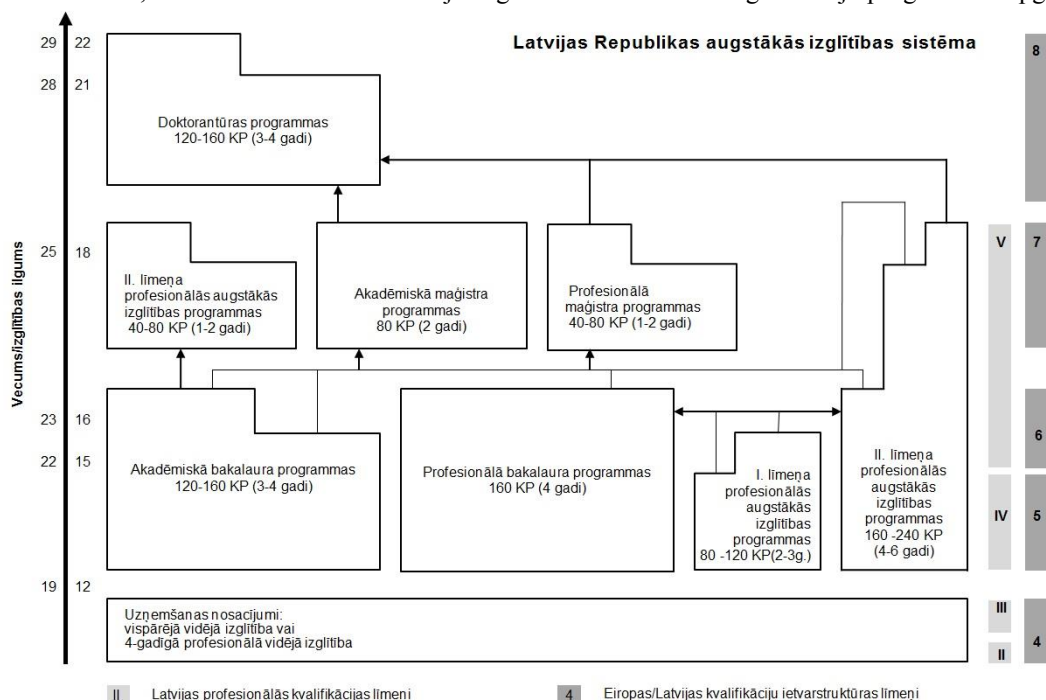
Latvijas Republikas augstākās izglītības sistēma

Vecums/izglītības ilgums

29 22
28 21
25 18
23 16
22 15
19 12

Doktorantūras programmas
120-160 KP (3-4 gadi)

II. līmeņa profesionālās augstākās izglītības programmas
40-80 KP (1-2 gadi)

Akadēmiskā maģistra programmas
80 KP (2 gadi)

Profesionālā maģistra programmas
40-80 KP (1-2 gadi)

Akadēmiskā bakalaura programmas
120-160 KP (3-4 gadi)

Profesionālā bakalaura programmas
160 KP (4 gadi)

I. līmeņa profesionālās augstākās izglītības programmas
80 -120 KP(2-3g.)

II. līmeņa profesionālās augstākās izglītības programmas
160 -240 KP
(4-6 gadi)

Uzņemšanas nosacījumi:
vispārējā vidējā izglītība vai
4-gadīgā profesionālā vidējā izglītība

V
IV
III
II

8
7
6
5
4

II Latvijas profesionālās kvalifikācijas līmeņi

4 Eiropas/Latvijas kvalifikāciju ietvarstruktūras līmeņi